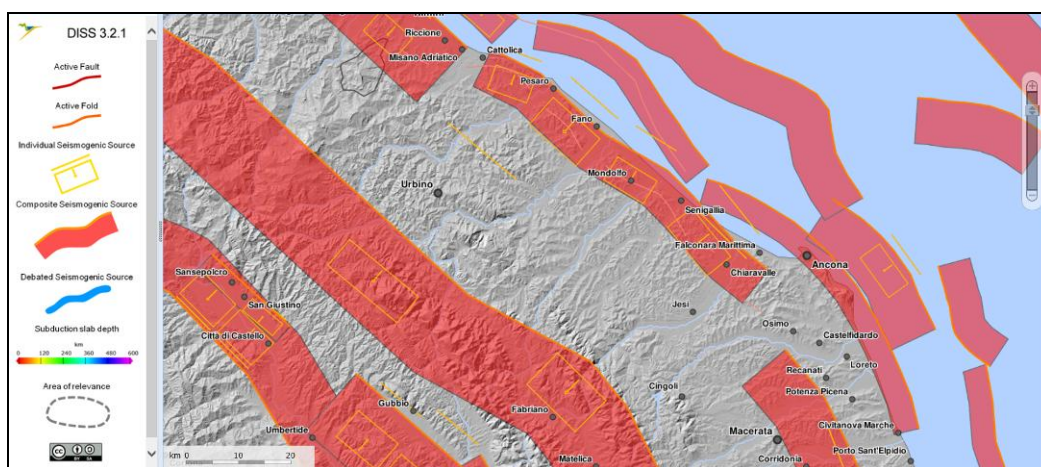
DISS 3.2.1

Active Fault

Active Fold

Individual Seismogenic Source

Composite Seismogenic Source

Debated Seismogenic Source

Subduction slab depth

km

0 120 240 360 480 600

Area of relevance

Riccione
Misano Adriatico
Cattolica
Pesaro
Fano
Urbino
Mondolfo
Senigallia
Falconara Marittima
Chiaravalle
Ancona
Sansepolcro
San Giustino
Città di Castello
Jesi
Osimo
Castelfidardo
Loreto
Recanati
Potenza Picena
Cingoli
Gubbio
Fabriano
Umbertide
Macerata
Civitanova Marche
Porto Sant'Elpidio
Corridonia
Matelica

km 0 10 20